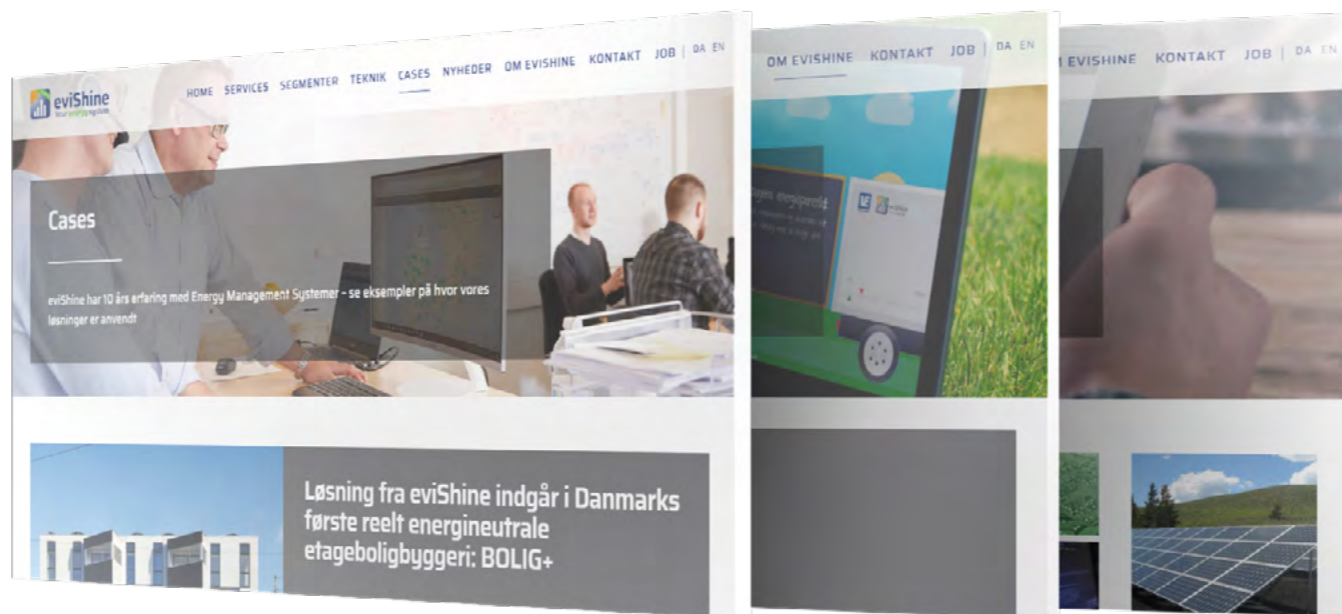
eviShine
Your energy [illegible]

HOME SERVICES SEGMENTER TEKNIK CASES NYHEDER OM EVISHINE KONTAKT JOB | DA EN

Cases

eviShine har 10 års erfaring med Energy Management Systemer - se eksempler på hvor vores løsninger er anvendt

Løsning fra eviShine indgår i Danmarks første reelt energineutrale etageboligbyggeri: BOLIG+

OM EVISHINE KONTAKT JOB | DA EN

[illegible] energiprofil

eviShine

EVISHINE KONTAKT JOB | DA EN